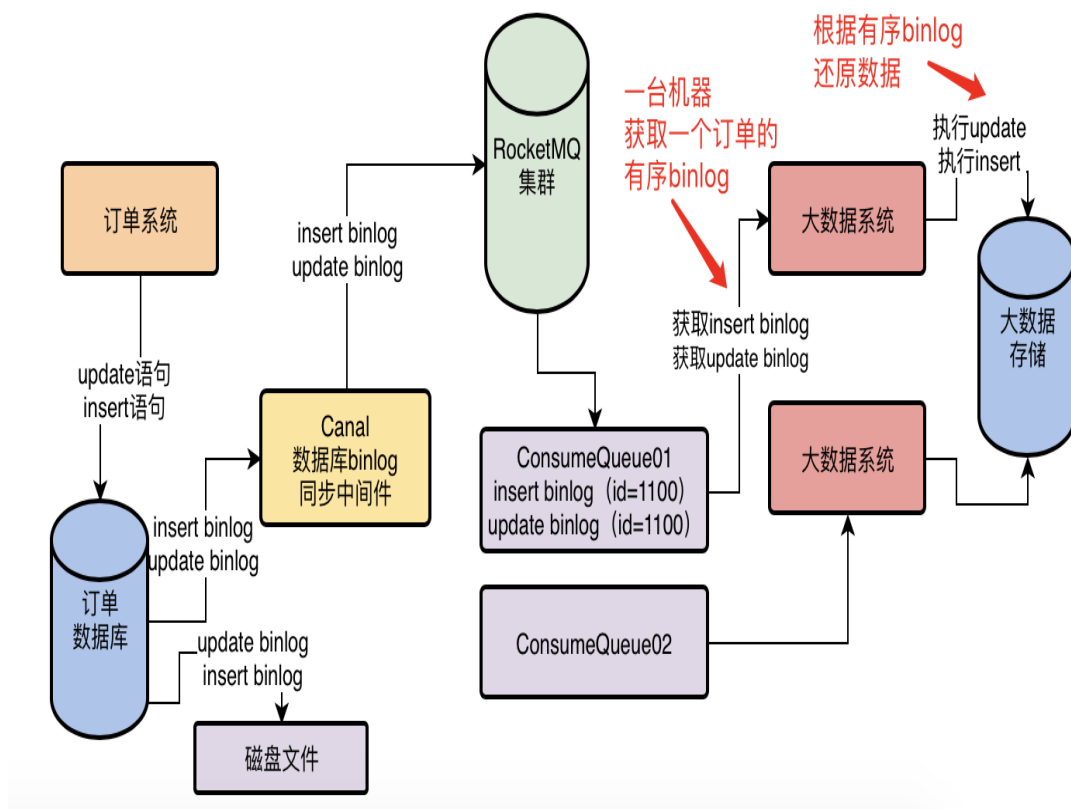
根据有序binlog
还原数据

一台机器
获取一个订单的
有序binlog

执行update
执行insert

RocketMQ
集群

订单系统

insert binlog
update binlog

大数据系统

获取insert binlog
获取update binlog

大数据
存储

update语句
insert语句

Canal
数据库binlog
同步中间件

ConsumeQueue01
insert binlog（id=1100）
update binlog（id=1100）

大数据系统

insert binlog
update binlog

订单
数据库

update binlog
insert binlog

ConsumeQueue02

磁盘文件